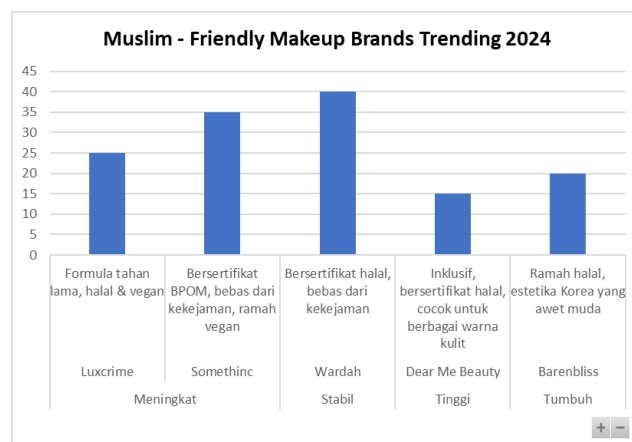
Muslim - Friendly Makeup Brands Trending 2024

45
40
35
30
25
20
15
10
5
0

| Formula tahan lama, halal & vegan | Bersertifikat BPOM, bebas dari kekejaman, ramah vegan | Bersertifikat halal, bebas dari kekejaman | Inklusif, bersertifikat halal, cocok untuk berbagai warna kulit | Ramah halal, estetika Korea yang awet muda |
|---|---|---|---|---|
| Luxcrime | Somethinc | Wardah | Dear Me Beauty | Barenbliss |
| Meningkat | | Stabil | Tinggi | Tumbuh |

+ −